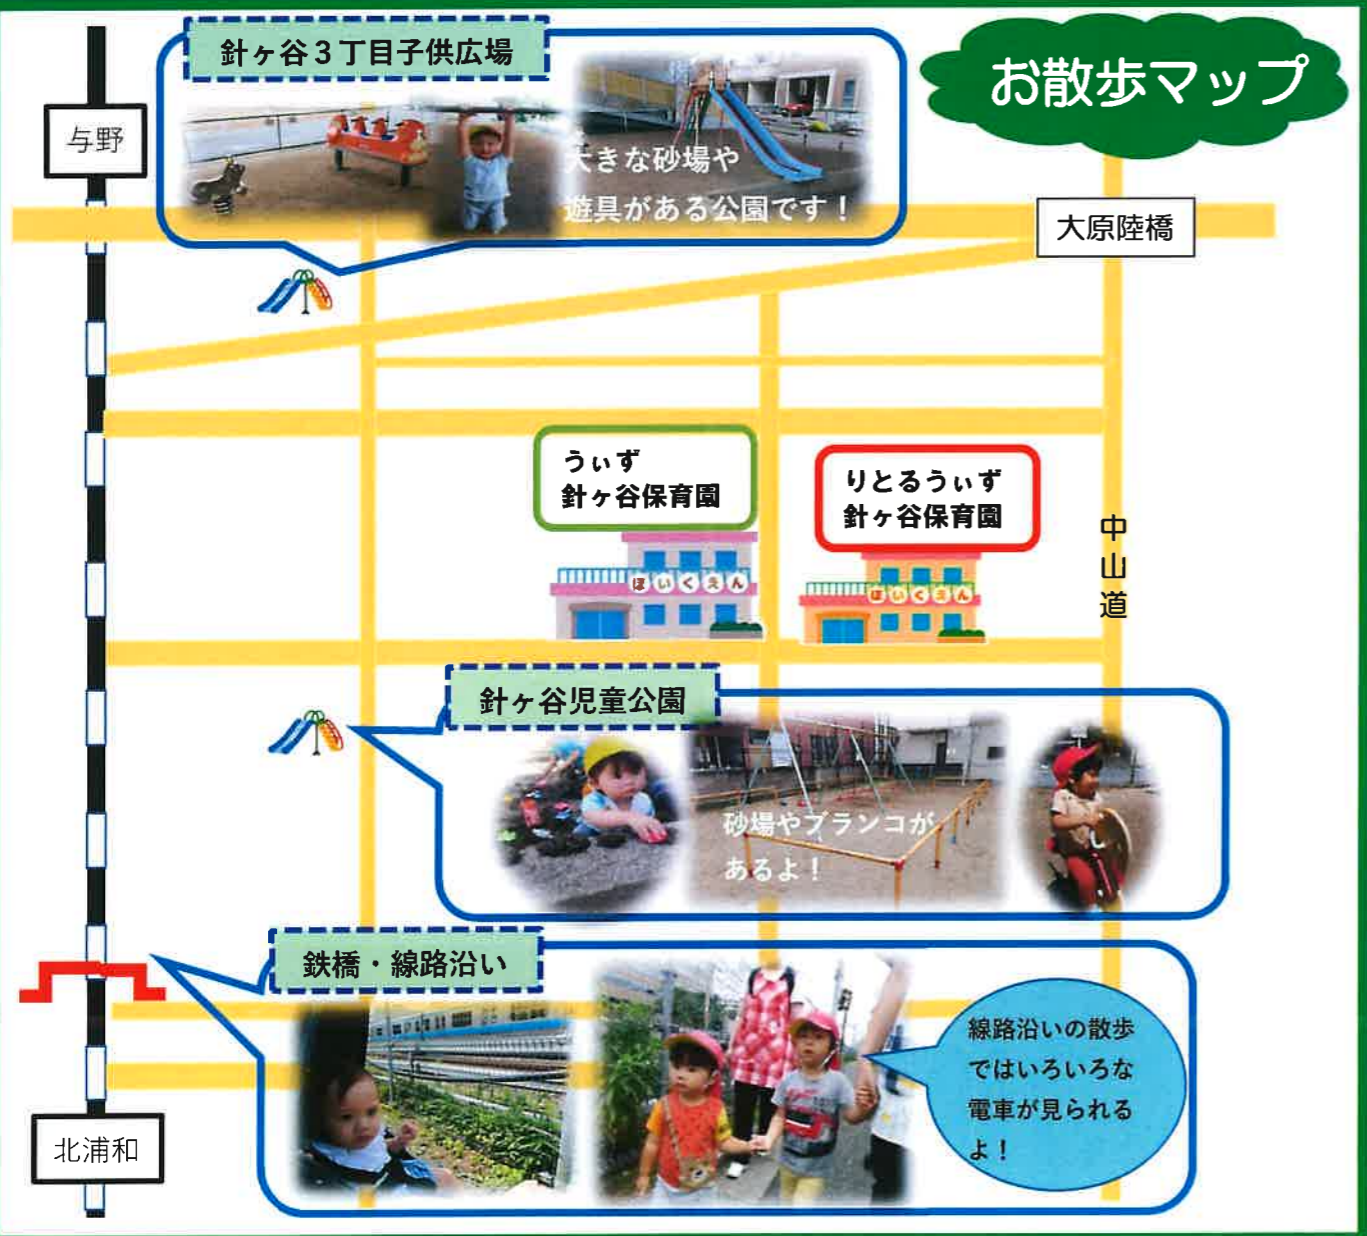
お散歩マップ

与野

針ヶ谷３丁目子供広場

大きな砂場や遊具がある公園です！

大原陸橋

うぃず
針ヶ谷保育園

ほいくえん

りとるうぃず
針ヶ谷保育園

ほいくえん

中山道

針ヶ谷児童公園

砂場やブランコがあるよ！

鉄橋・線路沿い

線路沿いの散歩ではいろいろな電車が見られるよ！

北浦和